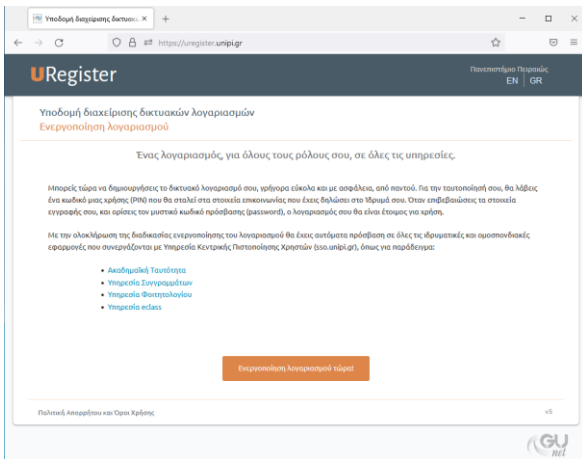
Υποδομή διαχείρισης δικτυακ ×
+
https://uregister.unipi.gr

URegister
Πανεπιστήμιο Πειραιώς
EN | GR

Υποδομή διαχείρισης δικτυακών λογαριασμών
Ενεργοποίηση λογαριασμού

Ένας λογαριασμός, για όλους τους ρόλους σου, σε όλες τις υπηρεσίες.

Μπορείς τώρα να δημιουργήσεις το δικτυακό λογαριασμό σου, γρήγορα εύκολα και με ασφάλεια, από παντού. Για την ταυτοποίησή σου, θα λάβεις ένα κωδικό μιας χρήσης (PIN) που θα σταλεί στα στοιχεία επικοινωνίας που έχεις δηλώσει στο Ίδρυμά σου. Όταν επιβεβαιώσεις τα στοιχεία εγγραφής σου, και ορίσεις τον μυστικό κωδικό πρόσβασης (password), ο λογαριασμός σου θα είναι έτοιμος για χρήση.

Με την ολοκλήρωση της διαδικασίας ενεργοποίησης του λογαριασμού θα έχεις αυτόματα πρόσβαση σε όλες τις ιδρυματικές και ομοσπονδιακές εφαρμογές που συνεργάζονται με Υπηρεσία Κεντρικής Πιστοποίησης Χρηστών (sso.unipi.gr), όπως για παράδειγμα:

• Ακαδημαϊκή Ταυτότητα
• Υπηρεσία Συγγραμμάτων
• Υπηρεσία Φοιτητολογίου
• Υπηρεσία eclass

Ενεργοποίηση λογαριασμού τώρα!

Πολιτική Απορρήτου και Όροι Χρήσης
v5

GUnet